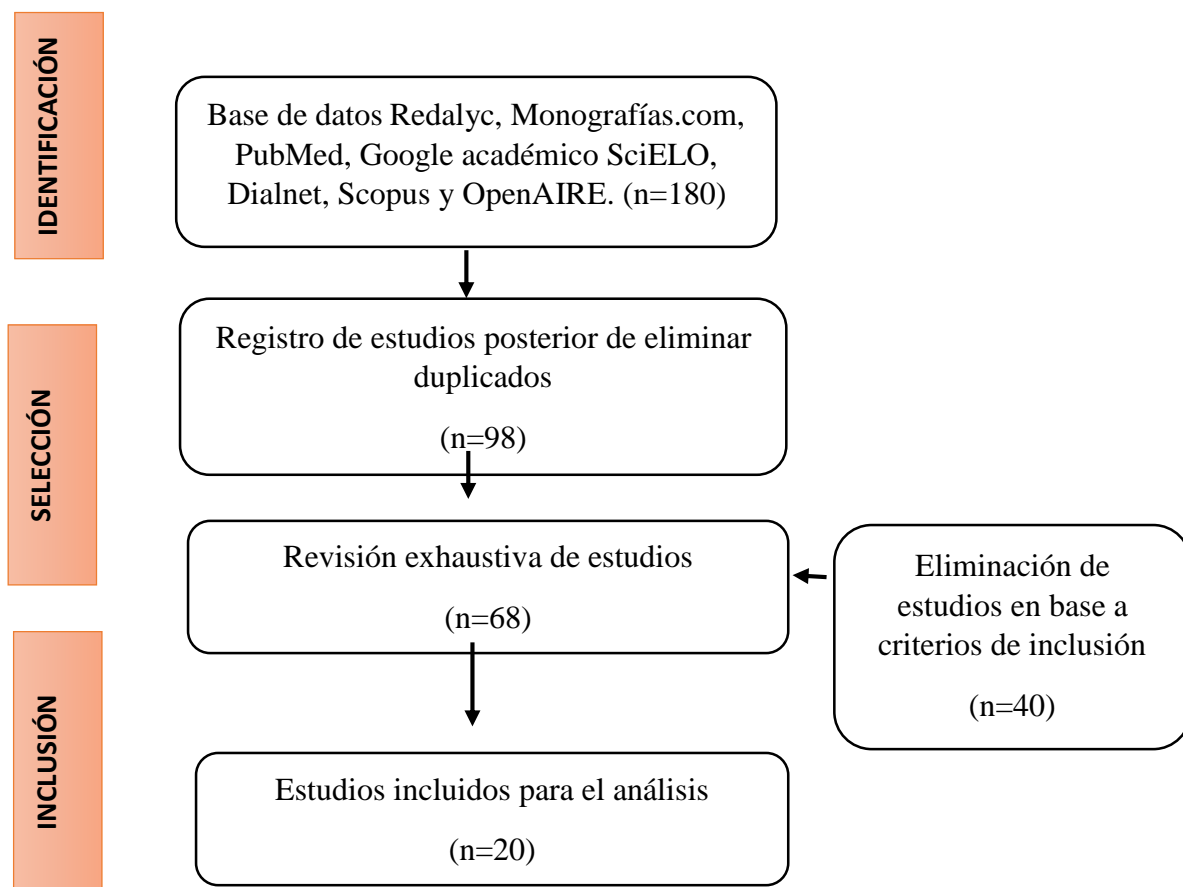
IDENTIFICACIÓN

Base de datos Redalyc, Monografías.com, PubMed, Google académico SciELO, Dialnet, Scopus y OpenAIRE. (n=180)

SELECCIÓN

Registro de estudios posterior de eliminar duplicados

(n=98)

Revisión exhaustiva de estudios

(n=68)

Eliminación de estudios en base a criterios de inclusión

(n=40)

INCLUSIÓN

Estudios incluidos para el análisis

(n=20)